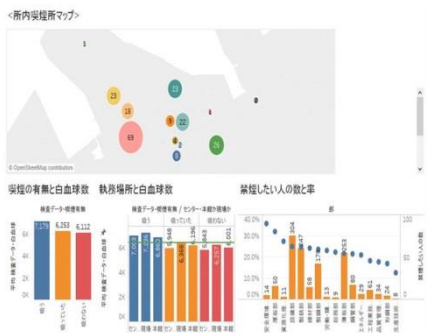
<所内喫煙所マップ>

1

23

18

23

5

22

8

69

26

© OpenStreetMap contributors

喫煙の有無と白血球数

検査データ-喫煙有無

平均 検査データ-白血球数

7,123

6,253

6,112

吸う

吸っていた

吸わない

執務場所と白血球数

検査データ-喫煙有無 / センター本館か現場か

吸う

吸っていた

吸わない

平均 検査データ-白血球数

7,024

7,468

6,196

6,321

6,043

6,001

センター

現場

本館

センター

現場

本館

センター

現場

本館

禁煙したい人の数と率

部

40.0%

30.0%

20.0%

10.0%

0.0%

304

347

253

30

60

21

11

40

17

7

22

30

29

61

34

24

6

禁煙したい人の数